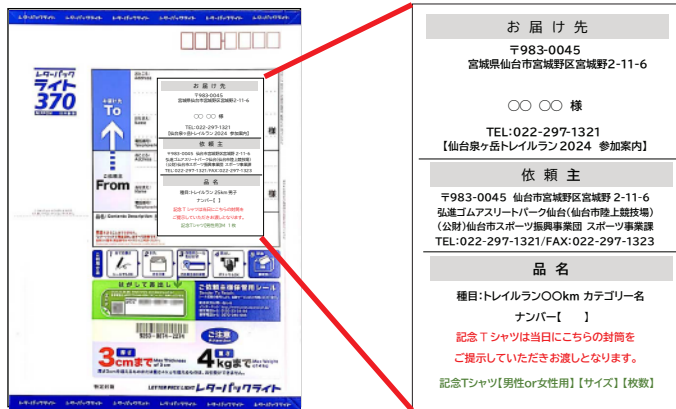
レターパックライト

レターパック ライト 370

To

From

お届け先
〒983-0045
宮城県仙台市宮城野区宮城野2-11-6

〇〇 〇〇 様

TEL:022-297-1321
【仙台泉ヶ岳トレイルラン2024 参加案内】

依頼主
〒983-0045 仙台市宮城野区宮城野 2-11-6
弘進ゴムアスリートパーク仙台(仙台市陸上競技場)
(公財)仙台市スポーツ振興事業団 スポーツ事業課
TEL:022-297-1321/FAX:022-297-1323

品名
種目:トレイルラン〇〇km カテゴリー名
ナンバー【 】
記念Tシャツは当日にこちらの封筒を
ご提示していただきお渡しとなります。
記念Tシャツ【男性or女性用】【サイズ】【枚数】

ご注意

3cmまで

4kgまで

LETTER PACK LIGHT レターパックライト